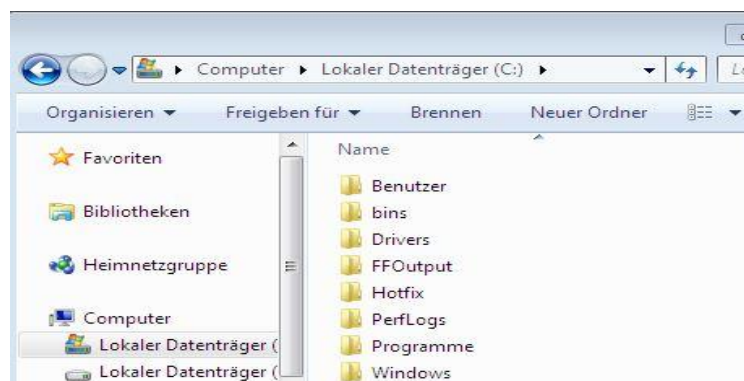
Computer ▸ Lokaler Datenträger (C:) ▸

Organisieren ▾ Freigeben für ▾ Brennen Neuer Ordner

Favoriten

Bibliotheken

Heimnetzgruppe

Computer

Lokaler Datenträger (

Lokaler Datenträger (

Name

Benutzer

bins

Drivers

FFOutput

Hotfix

PerfLogs

Programme

Windows